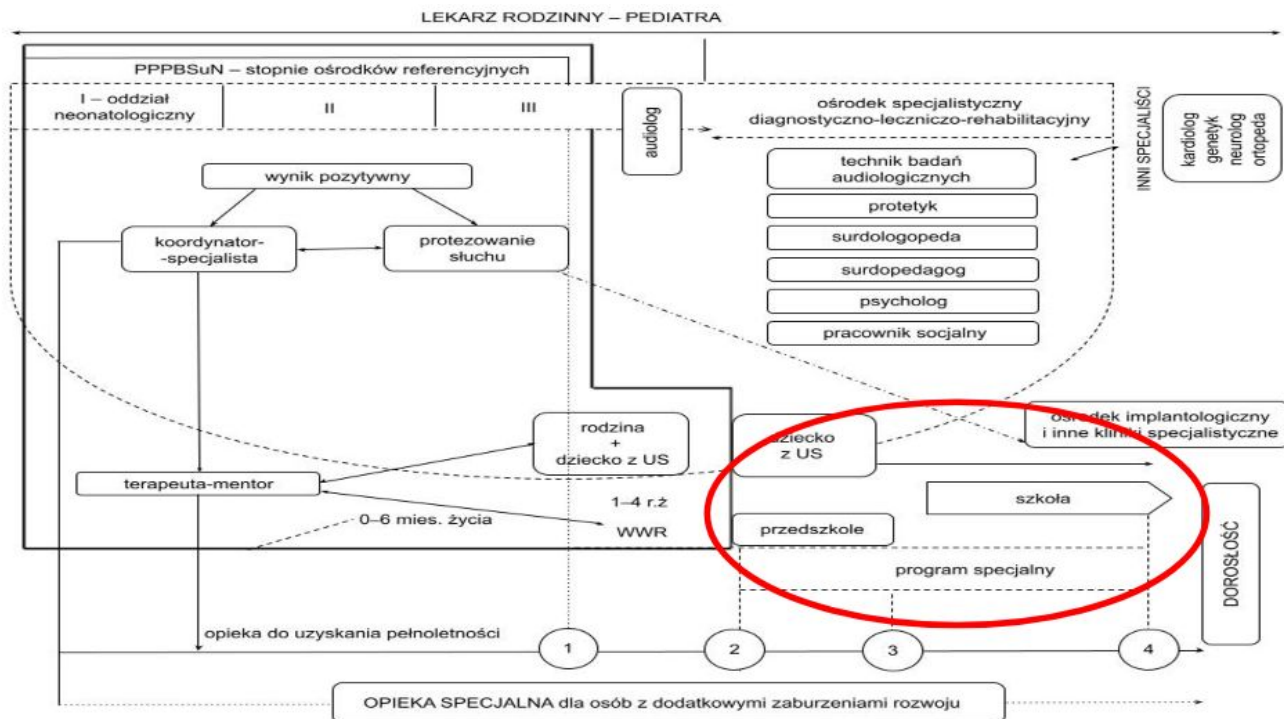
LEKARZ RODZINNY – PEDIATRA

PPPBSuN – stopnie ośrodków referencyjnych

I – oddział neonatologiczny

II

III

audiolog

ośrodek specjalistyczny diagnostyczno-leczniczo-rehabilitacyjny

INNI SPECJALIŚCI

kardiolog genetyk neurolog ortopeda

technik badań audiologicznych

protetyk

surdologopeda

surdopedagog

psycholog

pracownik socjalny

wynik pozytywny

koordynator-specjalista

protezowanie słuchu

rodzina + dziecko z US

dziecko z US

ośrodek implantologiczny i inne kliniki specjalistyczne

terapeuta-mentor

1–4 r.ż

szkoła

0–6 mies. życia

WWR

przedszkole

DOROSŁOŚĆ

program specjalny

opieka do uzyskania pełnoletności

1

2

3

4

OPIEKA SPECJALNA dla osób z dodatkowymi zaburzeniami rozwoju